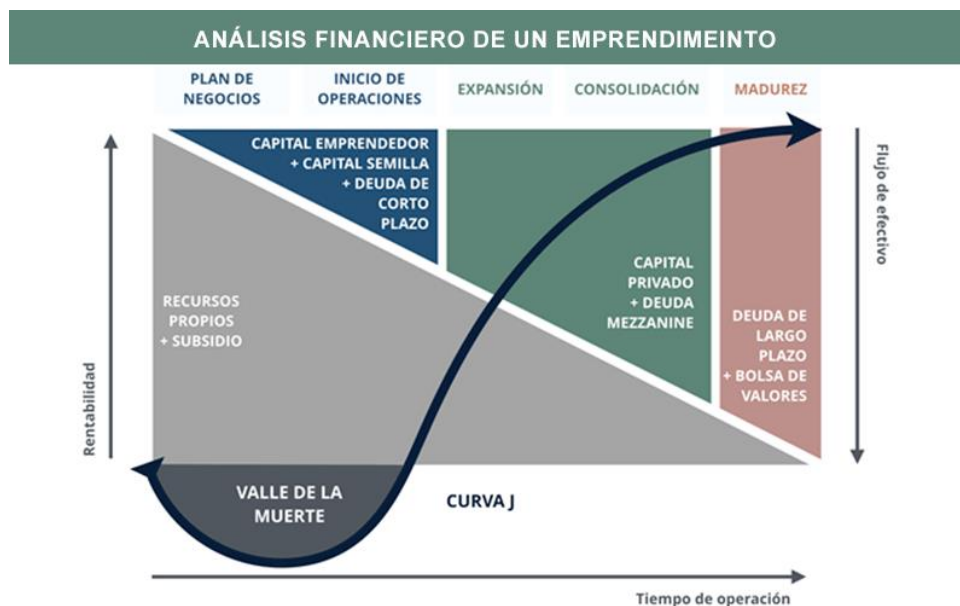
ANÁLISIS FINANCIERO DE UN EMPRENDIMEINTO

PLAN DE NEGOCIOS

INICIO DE OPERACIONES

EXPANSIÓN

CONSOLIDACIÓN

MADUREZ

CAPITAL EMPRENDEDOR + CAPITAL SEMILLA + DEUDA DE CORTO PLAZO

Flujo de efectivo

RECURSOS PROPIOS + SUBSIDIO

CAPITAL PRIVADO + DEUDA MEZZANINE

DEUDA DE LARGO PLAZO + BOLSA DE VALORES

Rentabilidad

VALLE DE LA MUERTE

CURVA J

Tiempo de operación